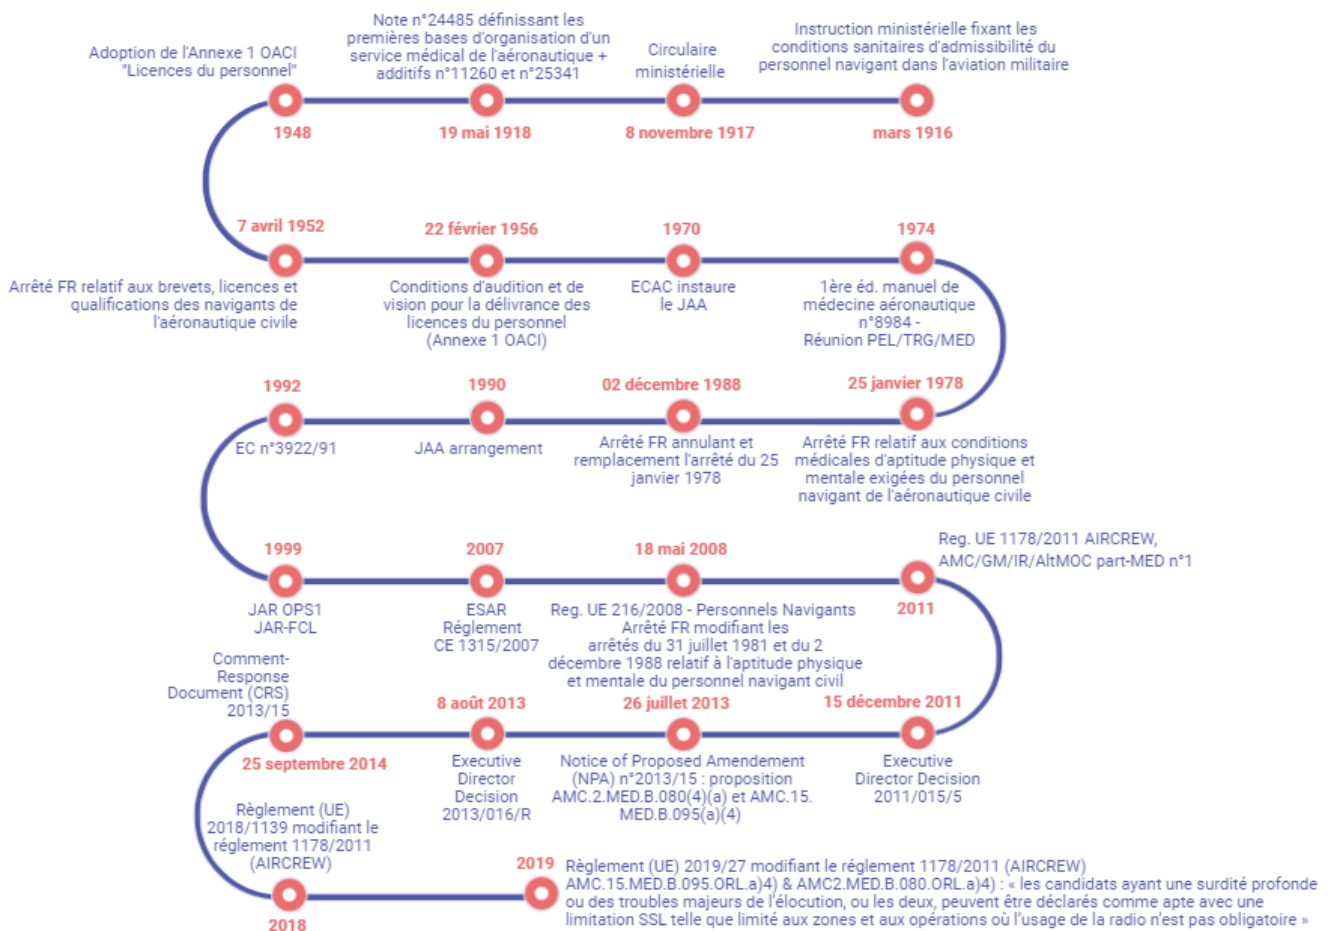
Instruction ministérielle fixant les conditions sanitaires d'admissibilité du personnel navigant dans l'aviation militaire

mars 1916

Circulaire ministérielle

8 novembre 1917

Note n°24485 définissant les premières bases d'organisation d'un service médical de l'aéronautique + additifs n°11260 et n°25341

19 mai 1918

Adoption de l'Annexe 1 OACI "Licences du personnel"

1948

7 avril 1952

Arrêté FR relatif aux brevets, licences et qualifications des navigants de l'aéronautique civile

22 février 1956

Conditions d'audition et de vision pour la délivrance des licences du personnel (Annexe 1 OACI)

1970

ECAC instaure le JAA

1974

1ère éd. manuel de médecine aéronautique n°8984 - Réunion PEL/TRG/MED

25 janvier 1978

Arrêté FR relatif aux conditions médicales d'aptitude physique et mentale exigées du personnel navigant de l'aéronautique civile

02 décembre 1988

Arrêté FR annulant et remplacement l'arrêté du 25 janvier 1978

1990

JAA arrangement

1992

EC n°3922/91

1999

JAR OPS1 JAR-FCL

2007

ESAR Réglement CE 1315/2007

18 mai 2008

Reg. UE 216/2008 - Personnels Navigants Arrêté FR modifiant les arrêtés du 31 juillet 1981 et du 2 décembre 1988 relatif à l'aptitude physique et mentale du personnel navigant civil

Reg. UE 1178/2011 AIRCREW, AMC/GM/IR/AltMOC part-MED n°1

2011

15 décembre 2011

Executive Director Decision 2011/015/5

26 juillet 2013

Notice of Proposed Amendement (NPA) n°2013/15 : proposition AMC.2.MED.B.080(4)(a) et AMC.15. MED.B.095(a)(4)

8 août 2013

Executive Director Decision 2013/016/R

Comment-Response Document (CRS) 2013/15

25 septembre 2014

Règlement (UE) 2018/1139 modifiant le règlement 1178/2011 (AIRCREW)

2018

2019

Règlement (UE) 2019/27 modifiant le règlement 1178/2011 (AIRCREW) AMC.15.MED.B.095.ORL.a)4) & AMC2.MED.B.080.ORL.a)4) : « les candidats ayant une surdité profonde ou des troubles majeurs de l'élocution, ou les deux, peuvent être déclarés comme apte avec une limitation SSL telle que limité aux zones et aux opérations où l'usage de la radio n'est pas obligatoire »